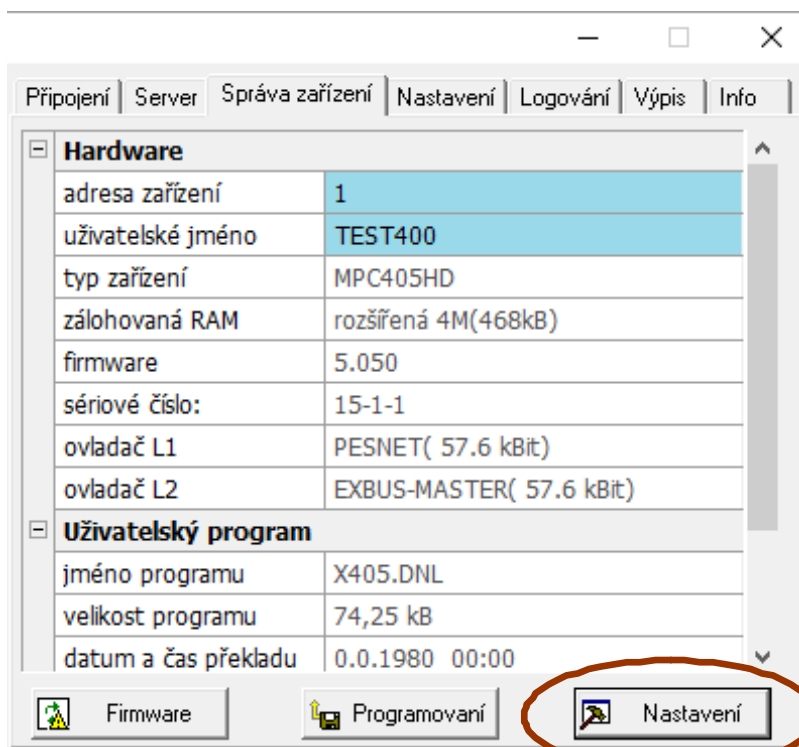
Připojení | Server | Správa zařízení | Nastavení | Logování | Výpis | Info

Hardware

| | |
|---|---|
| adresa zařízení | 1 |
| uživatelské jméno | TEST400 |
| typ zařízení | MPC405HD |
| zálohovaná RAM | rozšířená 4M(468kB) |
| firmware | 5.050 |
| sériové číslo: | 15-1-1 |
| ovladač L1 | PESNET( 57.6 kBit) |
| ovladač L2 | EXBUS-MASTER( 57.6 kBit) |

Uživatelský program

| | |
|---|---|
| jméno programu | X405.DNL |
| velikost programu | 74,25 kB |
| datum a čas překladu | 0.0.1980 00:00 |

Firmware
Programovaní
Nastavení